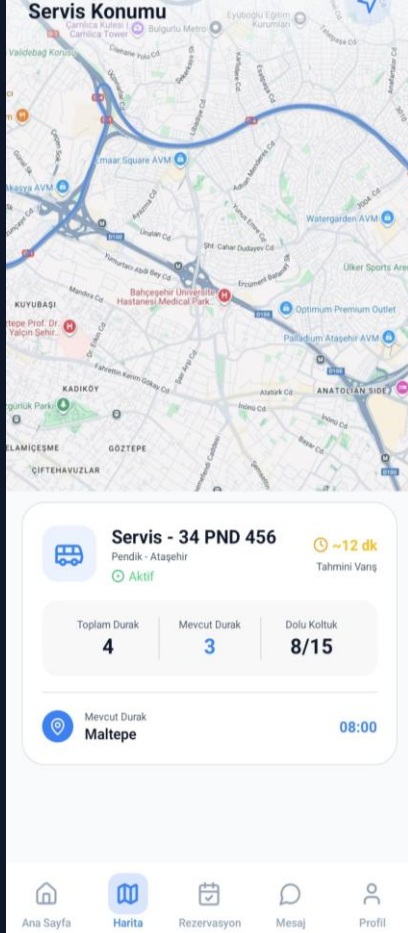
Servis Konumu

Çamlıca Kulesi | Çamlıca Tower
Bulgurlu Metro
Eyüboğlu Eğitim Kurumları
Validebağ Korusu
Emaar Square AVM
Akasya AVM
Watergarden AVM
Ülker Sports Arena
KUYUBAŞI
Bahçeşehir Üniversitesi Hastanesi Medical Park
Optimum Premium Outlet
Palladium Ataşehir AVM
Kartepe Prof. Dr. Yalçın Sehir
KADIKÖY
ANATOLIAN SIDE
ELAMIÇEŞME
GÖZTEPE
ÇIFTEHAVUZLAR
Şht. Cahar Dudayev Cd.
Ertuğrul Cd.
Fahrettin Kerim Gökay Cd.
Ataturk Cd.
İnönü Cd.
Bayar Cd.
Unalan Cd.
Mandıra Cd.
D100

Servis - 34 PND 456
Pendik - Ataşehir
Aktif
~12 dk
Tahmini Varış

| Toplam Durak | Mevcut Durak | Dolu Koltuk |
|---|---|---|
| 4 | 3 | 8/15 |

Mevcut Durak
Maltepe
08:00

Ana Sayfa
Harita
Rezervasyon
Mesaj
Profil